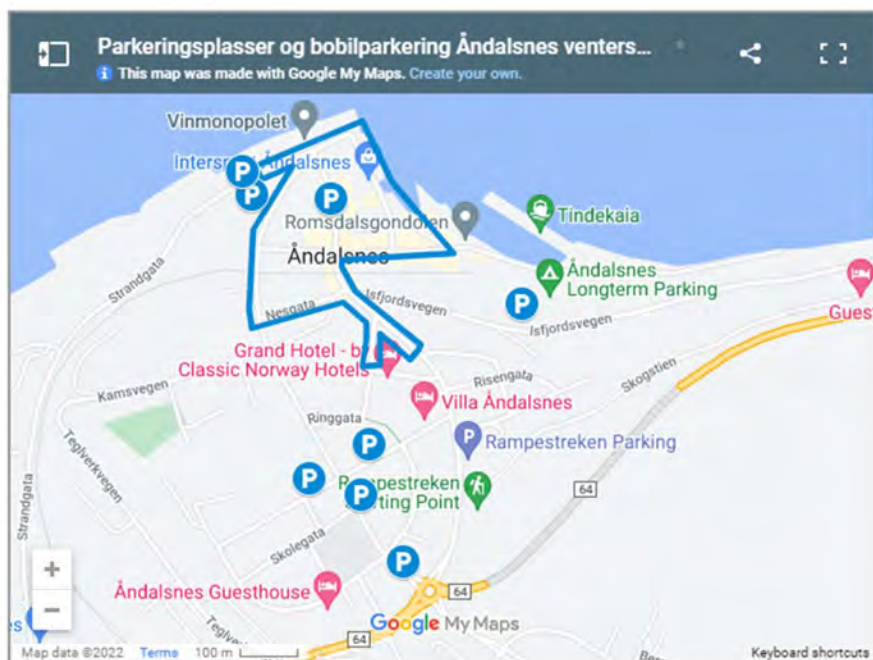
Parkeringsplasser og bobilparkering Åndalsnes venters...
This map was made with Google My Maps. Create your own.

Vinmonopolet
Intersport Åndalsnes
P
P
P
Romsdalsgondolen
Tindekaia
Åndalsnes
Strandgata
Åndalsnes Longterm Parking
P
Nesgata
Isfjordsvegen
Isfjordsvegen
Gues
Grand Hotel - by Classic Norway Hotels
Kamsvegen
Risengata
Skogstien
Villa Åndalsnes
Ringgata
P
Rampestreken Parking
Teglverkvegen
P
Rampestreken Starting Point
P
64
Strandgata
Skolegata
P
Åndalsnes Guesthouse
64
64
Google My Maps
Map data ©2022 Terms 100 m
Keyboard shortcuts
+
−